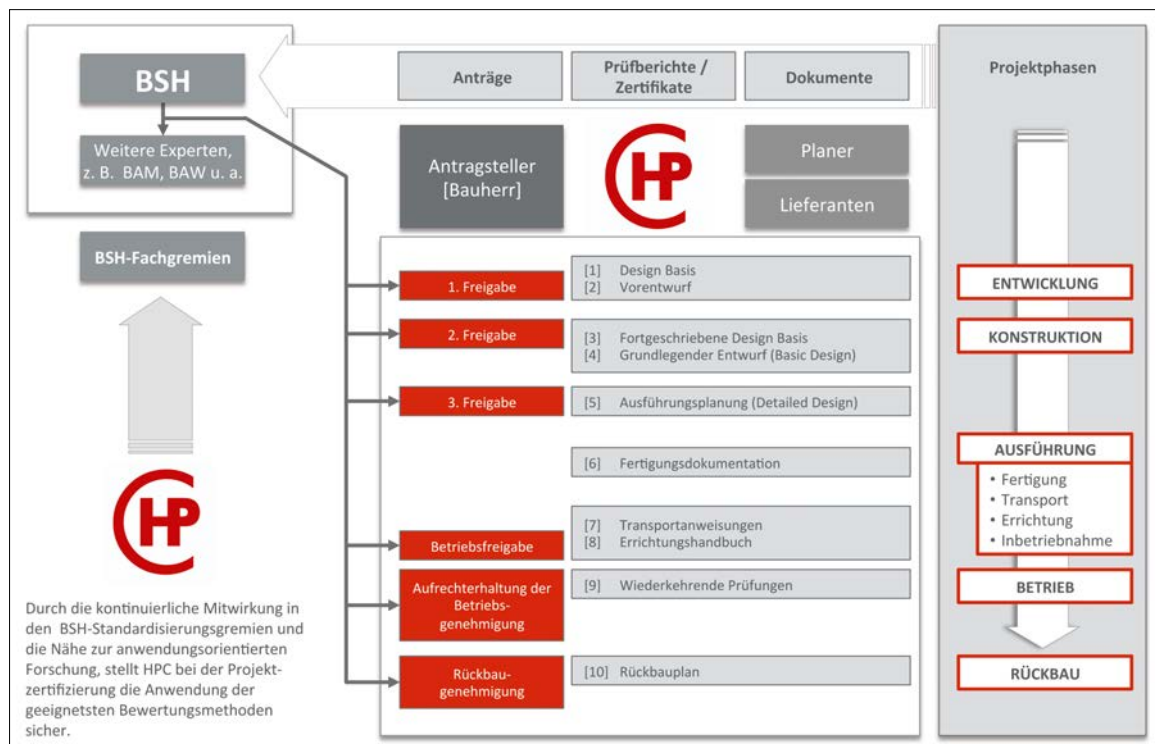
BSH

Weitere Experten, z. B. BAM, BAW u. a.

Anträge

Prüfberichte / Zertifikate

Dokumente

Projektphasen

Antragsteller [Bauherr]

HP

Planer

Lieferanten

BSH-Fachgremien

1. Freigabe

[1] Design Basis
[2] Vorentwurf

2. Freigabe

[3] Fortgeschriebene Design Basis
[4] Grundlegender Entwurf (Basic Design)

3. Freigabe

[5] Ausführungsplanung (Detailed Design)

[6] Fertigungsdokumentation

Betriebsfreigabe

[7] Transportanweisungen
[8] Errichtungshandbuch

Aufrechterhaltung der Betriebsgenehmigung

[9] Wiederkehrende Prüfungen

Rückbaugenehmigung

[10] Rückbauplan

ENTWICKLUNG

KONSTRUKTION

AUSFÜHRUNG

• Fertigung
• Transport
• Errichtung
• Inbetriebnahme

BETRIEB

RÜCKBAU

HP

Durch die kontinuierliche Mitwirkung in den BSH-Standardisierungsgremien und die Nähe zur anwendungsorientierten Forschung, stellt HPC bei der Projektzertifizierung die Anwendung der geeignetsten Bewertungsmethoden sicher.